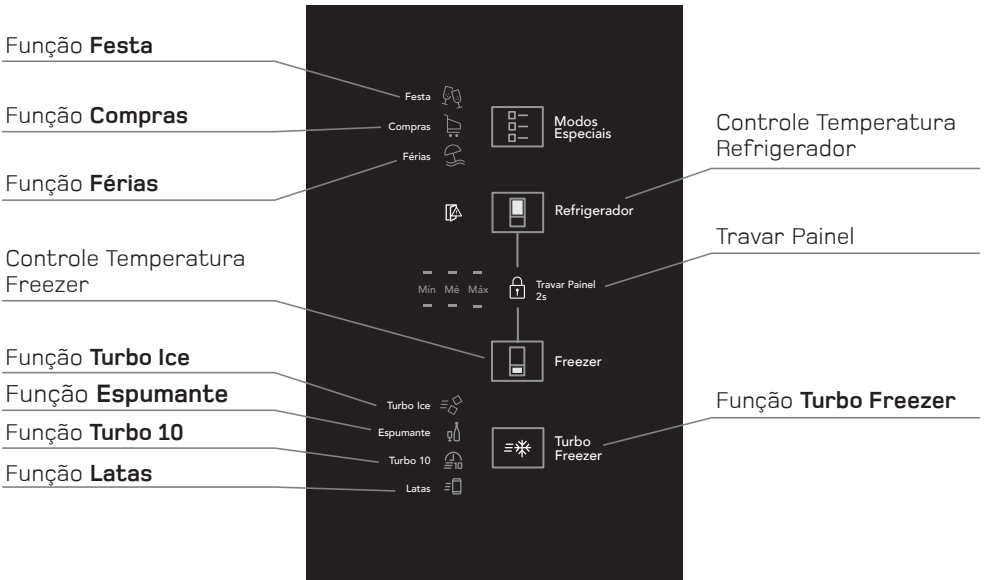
Função **Festa**

Função **Compras**

Função **Férias**

Controle Temperatura Freezer

Função **Turbo Ice**

Função **Espumante**

Função **Turbo 10**

Função **Latas**

Festa

Compras

Férias

Modos Especiais

Refrigerador

Mín Mé Máx

Travar Painel 2s

Freezer

Turbo Ice

Espumante

Turbo 10

Latas

Turbo Freezer

Controle Temperatura Refrigerador

Travar Painel

Função **Turbo Freezer**